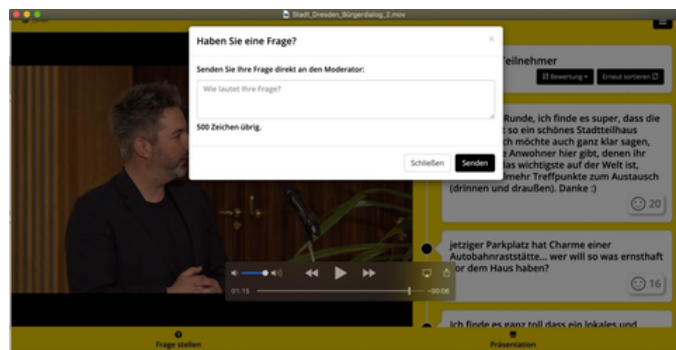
Stadt_Dresden_Bürgerdialog_2.mov

Haben Sie eine Frage?

×

Senden Sie Ihre Frage direkt an den Moderator:

Wie lautet Ihre Frage?

500 Zeichen übrig.

Schließen

Senden

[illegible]eilnehmer

Bewertung

Erneut sortieren

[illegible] Runde, ich finde es super, dass die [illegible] so ein schönes Stadtteilhaus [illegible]h möchte auch ganz klar sagen, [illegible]e Anwohner hier gibt, denen ihr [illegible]das wichtigste auf der Welt ist, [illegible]lmehr Treffpunkte zum Austausch (drinnen und draußen). Danke :)

20

jetziger Parkplatz hat Charme einer Autobahnraststätte... wer will so was ernsthaft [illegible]or dem Haus haben?

16

Ich finde es ganz toll dass ein lokales und

01:15

-00:06

Frage stellen

Präsentation